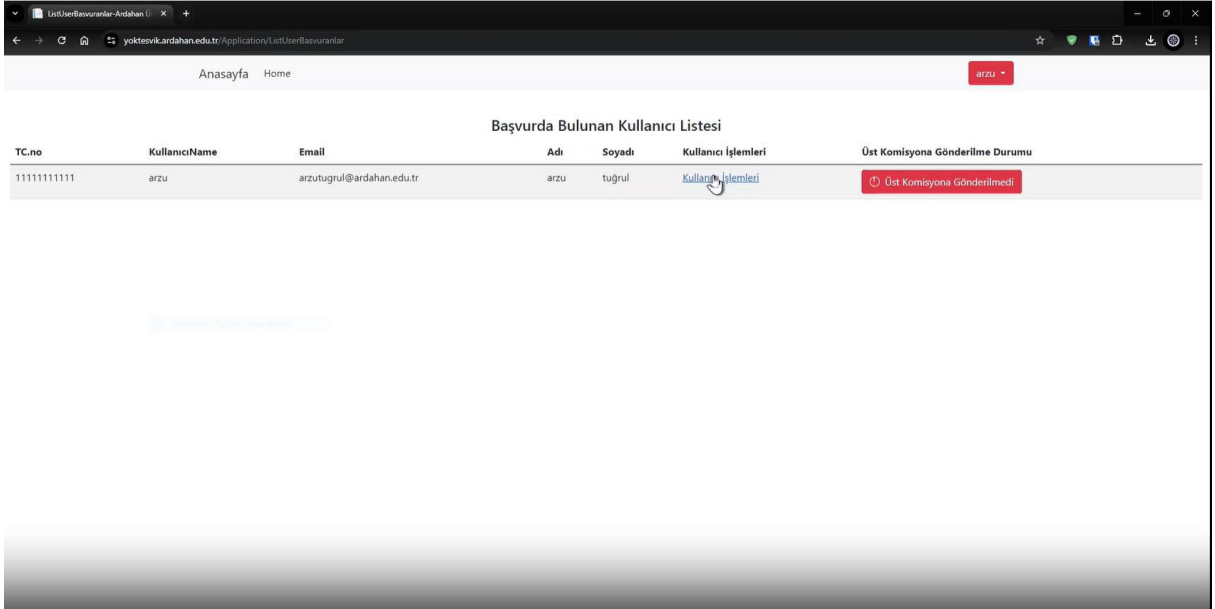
ListUserBasvuranlar-Ardahan Ü ×

yoktesvik.ardahan.edu.tr/Application/ListUserBasvuranlar

Anasayfa Home

arzu

Başvurda Bulunan Kullanıcı Listesi

| TC.no | KullanıcıName | Email | Adı | Soyadı | Kullanıcı İşlemleri | Üst Komisyona Gönderilme Durumu |
|---|---|---|---|---|---|---|
| 11111111111 | arzu | arzutugrul@ardahan.edu.tr | arzu | tuğrul | Kullanıcı İşlemleri | Üst Komisyona Gönderilmedi |

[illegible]